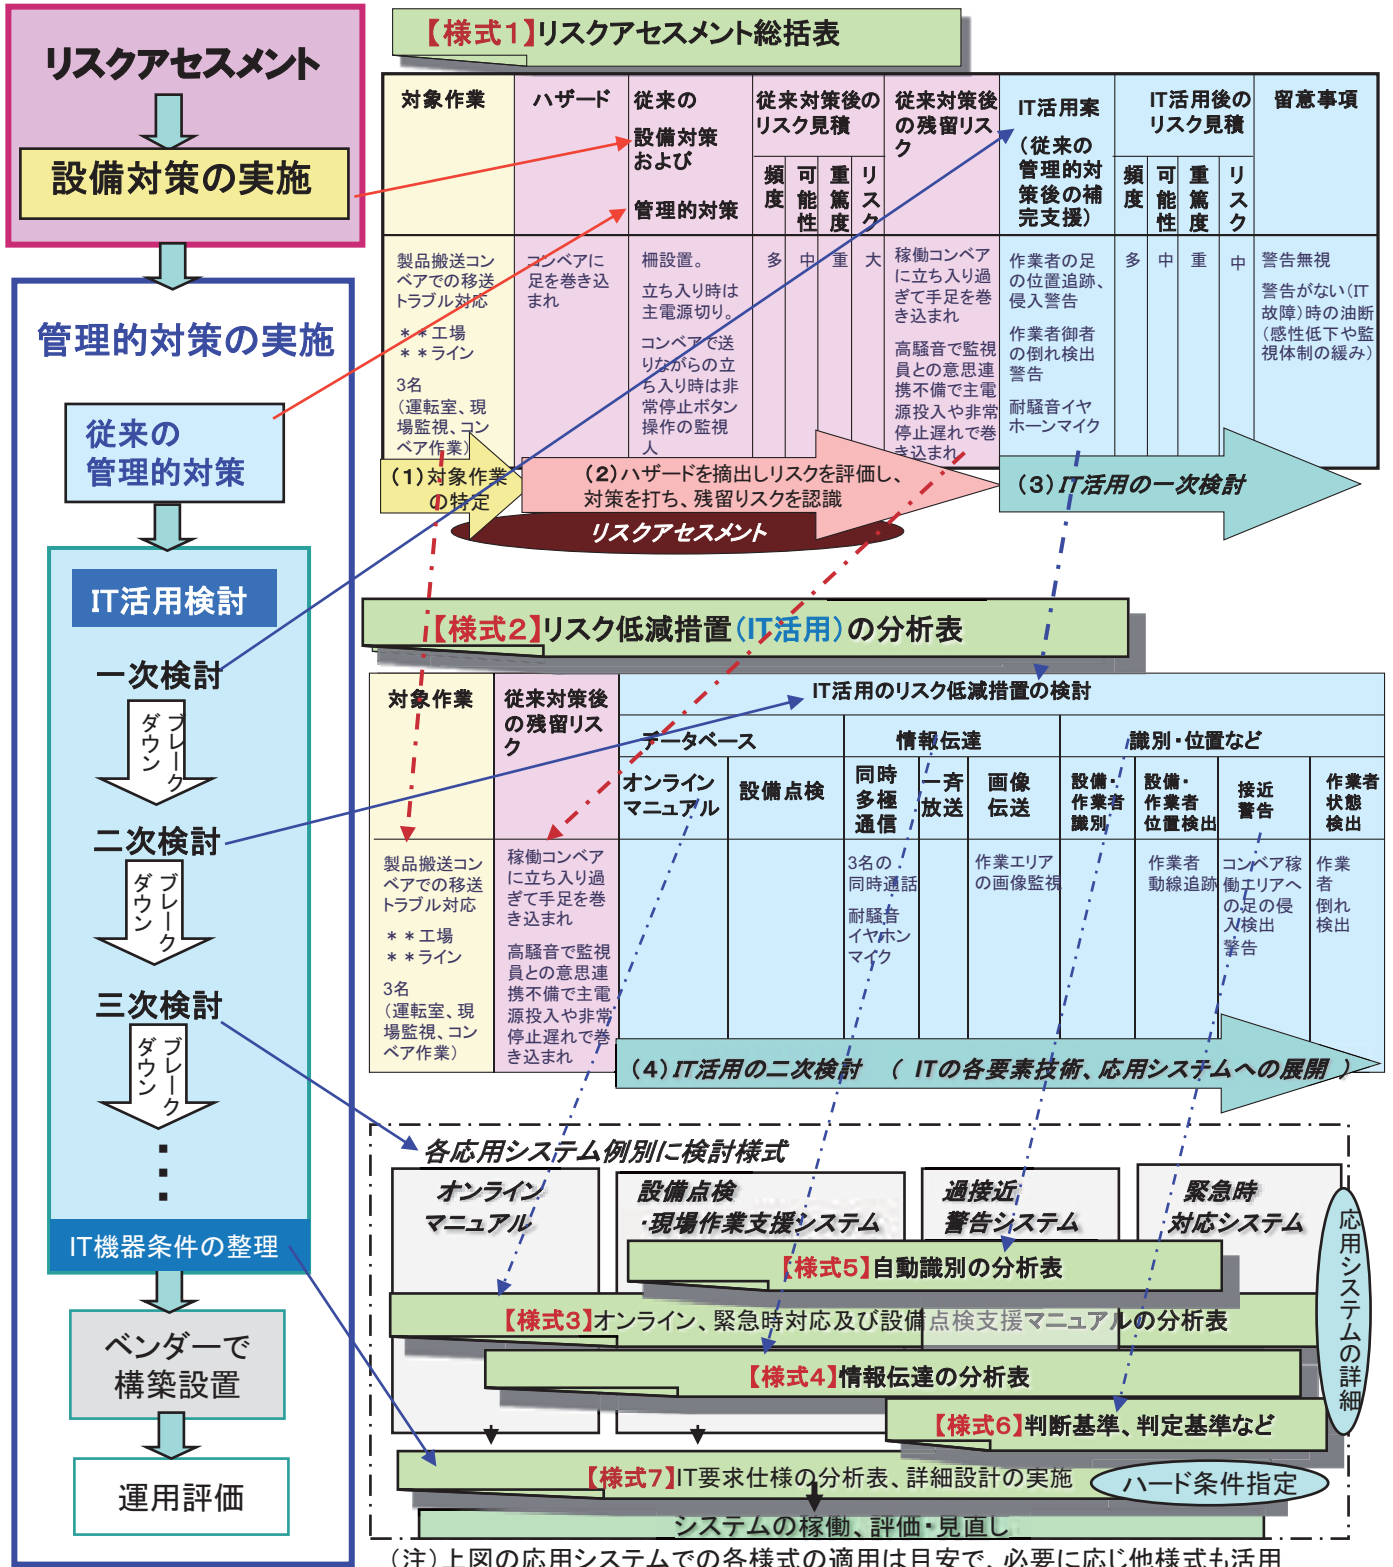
リスクアセスメント

設備対策の実施

管理的対策の実施

従来の管理的対策

IT活用検討

一次検討

ブレークダウン

二次検討

ブレークダウン

三次検討

ブレークダウン

・
・
・

IT機器条件の整理

ベンダーで構築設置

運用評価

【様式1】リスクアセスメント総括表

| 対象作業 | ハザード | 従来の設備対策および管理的対策 | 従来対策後のリスク見積 頻度 | 可能性 | 重篤度 | リスク | 従来対策後の残留リスク | IT活用案（従来の管理的対策後の補完支援） | IT活用後のリスク見積 頻度 | 可能性 | 重篤度 | リスク | 留意事項 |
|---|---|---|---|---|---|---|---|---|---|---|---|---|---|
| 製品搬送コンベアでの移送トラブル対応 ＊＊工場 ＊＊ライン 3名（運転室、現場監視、コンベア作業） | コンベアに足を巻き込まれ | 柵設置。立ち入り時は主電源切り。コンベアで送りながらの立ち入り時は非常停止ボタン操作の監視人 | 多 | 中 | 重 | 大 | 稼働コンベアに立ち入り過ぎて手足を巻き込まれ 高騒音で監視員との意思連携不備で主電源投入や非常停止遅れで巻き込まれ | 作業者の足の位置追跡、侵入警告 作業者御者の倒れ検出警告 耐騒音イヤホーンマイク | 多 | 中 | 重 | 中 | 警告無視 警告がない（IT故障）時の油断（感性低下や監視体制の緩み） |

（1）対象作業の特定

（2）ハザードを摘出しリスクを評価し、対策を打ち、残留リスクを認識

リスクアセスメント

（3）IT活用の一次検討

【様式2】リスク低減措置（IT活用）の分析表

| 対象作業 | 従来対策後の残留リスク | IT活用のリスク低減措置の検討 データベース オンラインマニュアル | 設備点検 | 情報伝達 同時多極通信 | 一斉放送 | 画像伝送 | 識別・位置など 設備・作業者識別 | 設備・作業者位置検出 | 接近警告 | 作業者状態検出 |
|---|---|---|---|---|---|---|---|---|---|---|
| 製品搬送コンベアでの移送トラブル対応 ＊＊工場 ＊＊ライン 3名（運転室、現場監視、コンベア作業） | 稼働コンベアに立ち入り過ぎて手足を巻き込まれ 高騒音で監視員との意思連携不備で主電源投入や非常停止遅れで巻き込まれ | | | 3名の同時通話 耐騒音イヤホンマイク | | 作業エリアの画像監視 | | 作業者動線追跡 | コンベア稼働エリアへの足の侵入検出警告 | 作業者倒れ検出 |

（4）IT活用の二次検討　（ITの各要素技術、応用システムへの展開）

各応用システム例別に検討様式

オンラインマニュアル

設備点検・現場作業支援システム

過接近警告システム

緊急時対応システム

応用システムの詳細

【様式5】自動識別の分析表

【様式3】オンライン、緊急時対応及び設備点検支援マニュアルの分析表

【様式4】情報伝達の分析表

【様式6】判断基準、判定基準など

【様式7】IT要求仕様の分析表、詳細設計の実施

ハード条件指定

システムの稼働、評価・見直し

（注）上図の応用システムでの各様式の適用は目安で、必要に応じ他様式も活用